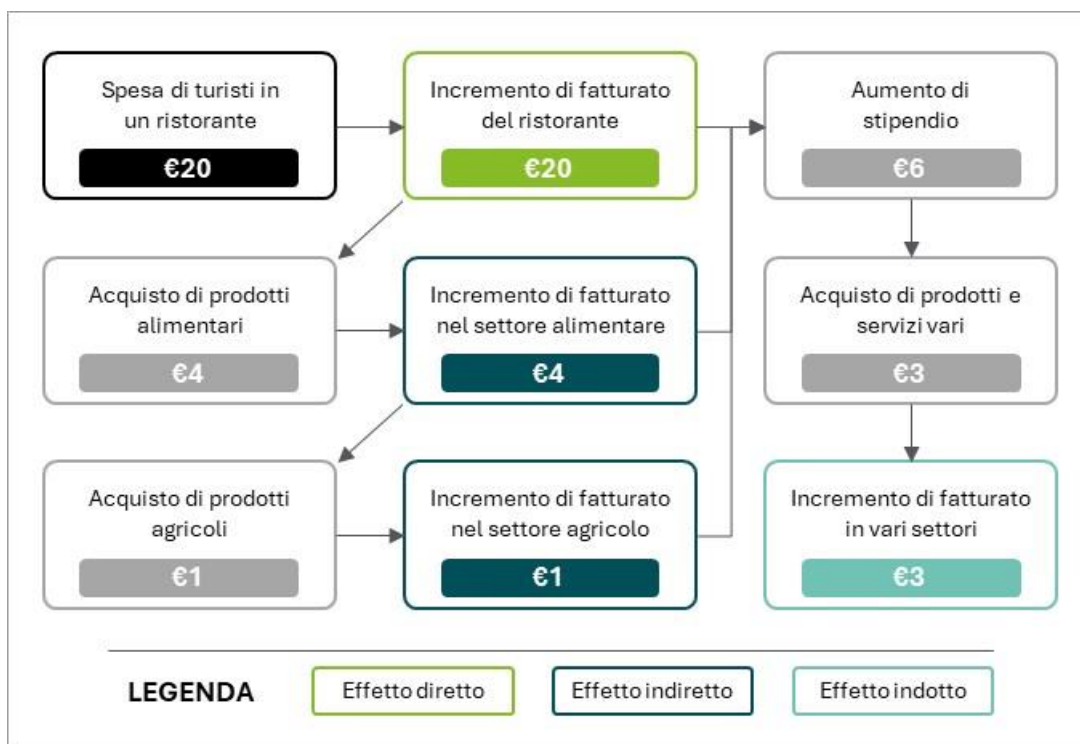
Spesa di turisti in un ristorante

€20

Incremento di fatturato del ristorante

€20

Aumento di stipendio

€6

Acquisto di prodotti alimentari

€4

Incremento di fatturato nel settore alimentare

€4

Acquisto di prodotti e servizi vari

€3

Acquisto di prodotti agricoli

€1

Incremento di fatturato nel settore agricolo

€1

Incremento di fatturato in vari settori

€3

LEGENDA

Effetto diretto

Effetto indiretto

Effetto indotto